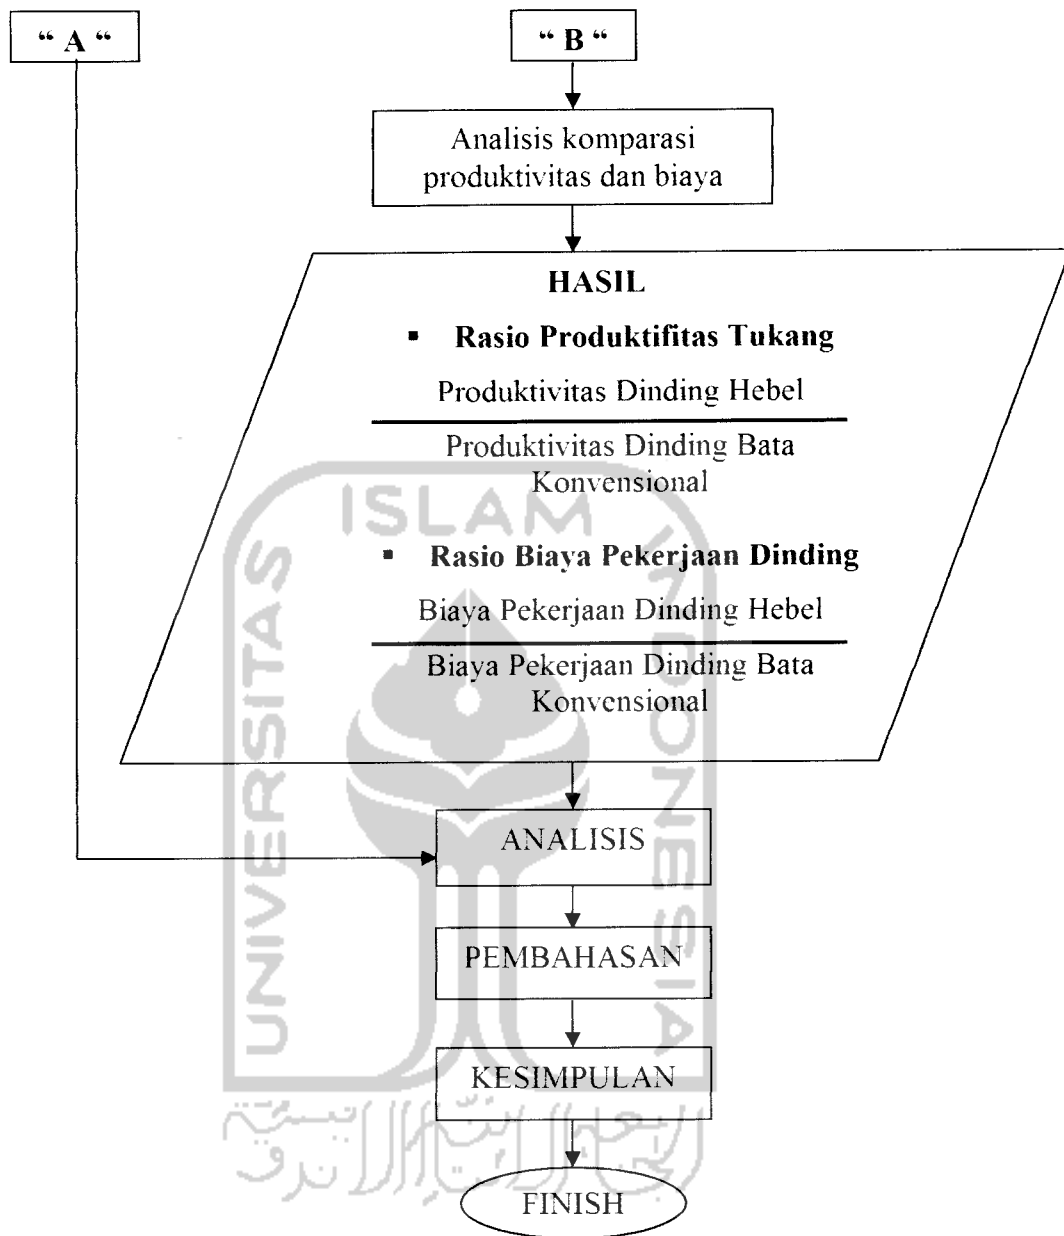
" A "

" B "

Analisis komparasi produktivitas dan biaya

HASIL

▪ Rasio Produktifitas Tukang

$\frac{\text{Produktivitas Dinding Hebel}}{\text{Produktivitas Dinding Bata Konvensional}}$

▪ Rasio Biaya Pekerjaan Dinding

$\frac{\text{Biaya Pekerjaan Dinding Hebel}}{\text{Biaya Pekerjaan Dinding Bata Konvensional}}$

ANALISIS

PEMBAHASAN

KESIMPULAN

FINISH

UNIVERSITAS ISLAM INDONESIA